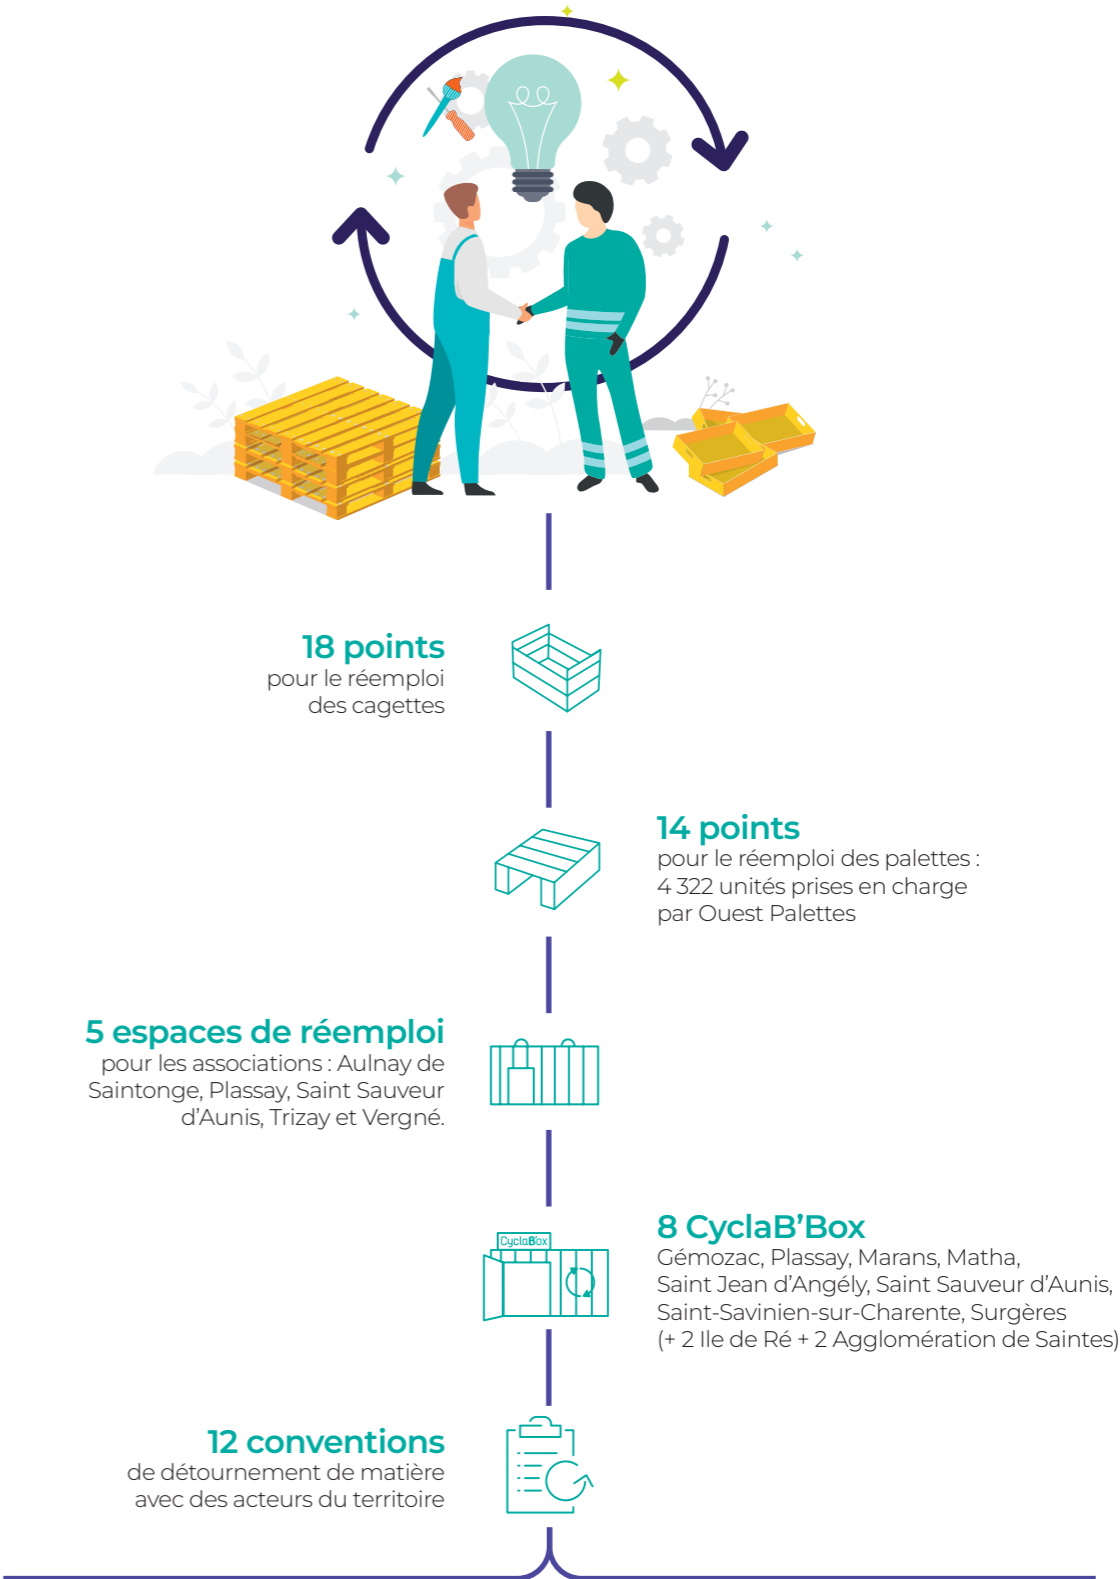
18 points
pour le réemploi des cagettes

14 points
pour le réemploi des palettes : 4 322 unités prises en charge par Ouest Palettes

5 espaces de réemploi
pour les associations : Aulnay de Saintonge, Plassay, Saint Sauveur d'Aunis, Trizay et Vergné.

CyclaB'ox

8 CyclaB'Box
Gémozac, Plassay, Marans, Matha, Saint Jean d'Angély, Saint Sauveur d'Aunis, Saint-Savinien-sur-Charente, Surgères (+ 2 Ile de Ré + 2 Agglomération de Saintes)

12 conventions
de détournement de matière avec des acteurs du territoire